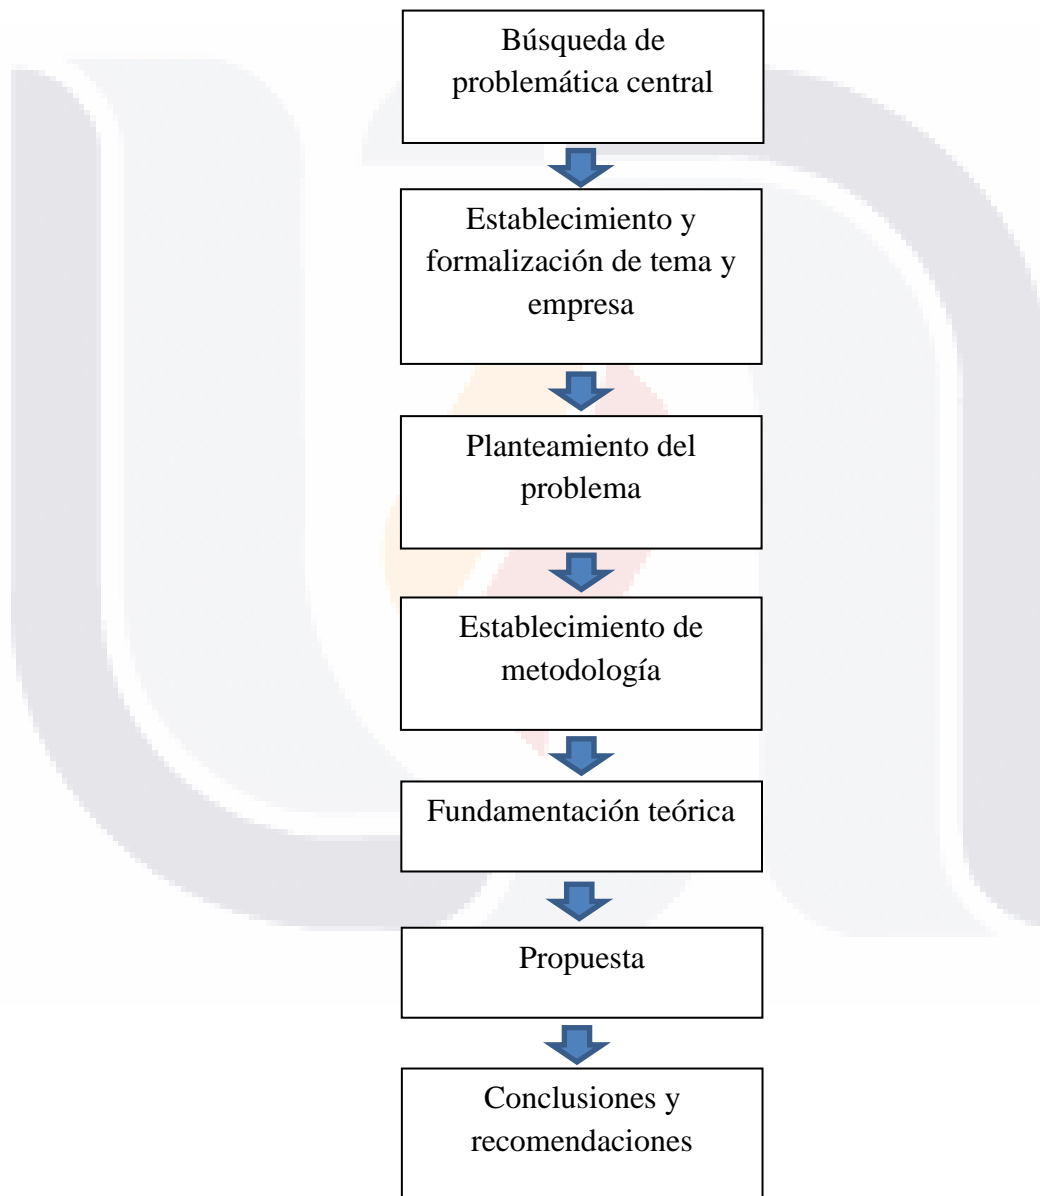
Búsqueda de problemática central

Establecimiento y formalización de tema y empresa

Planteamiento del problema

Establecimiento de metodología

Fundamentación teórica

Propuesta

Conclusiones y recomendaciones